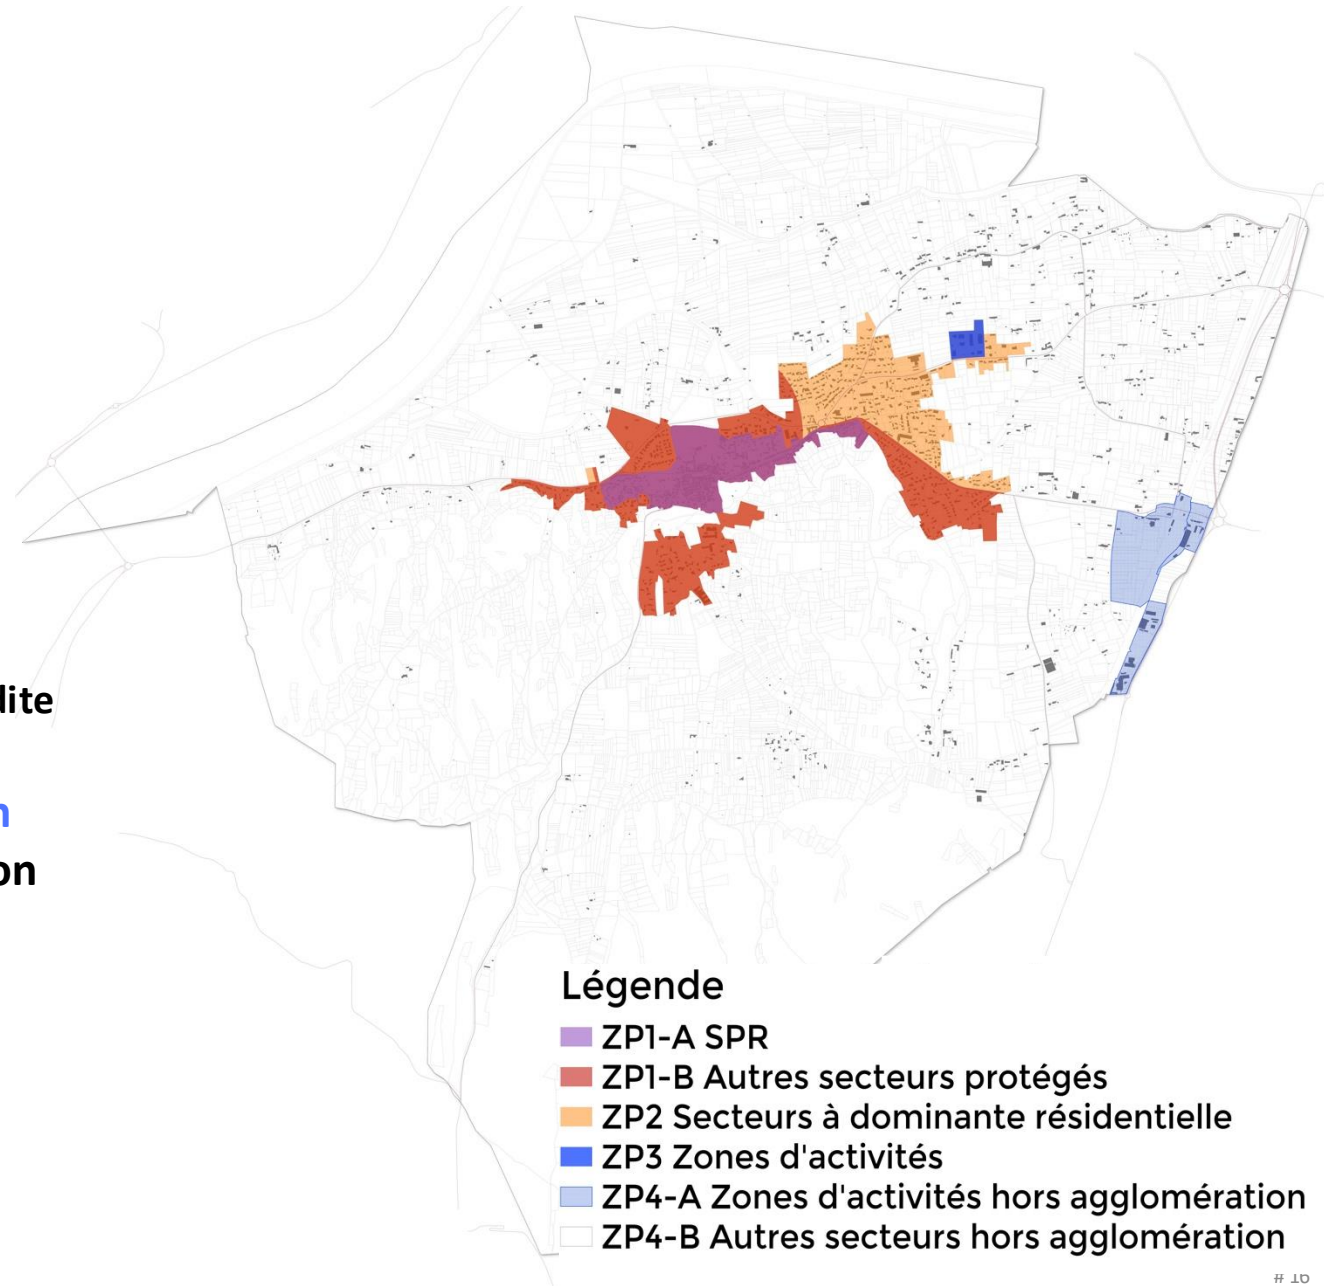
lite

n
on

Légende
ZP1-A SPR
ZP1-B Autres secteurs protégés
ZP2 Secteurs à dominante résidentielle
ZP3 Zones d'activités
ZP4-A Zones d'activités hors agglomération
ZP4-B Autres secteurs hors agglomération

# 16